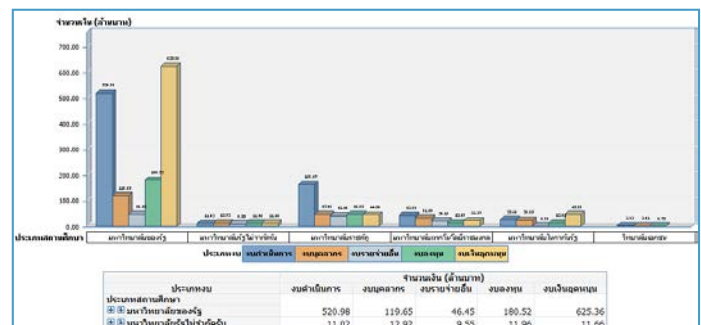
จำนวนเงิน (ล้านบาท)

700.00
600.00
500.00
400.00
300.00
200.00
100.00
0.00

520.98
119.65
46.45
180.52
625.36

ประเภทสถานศึกษา

มหาวิทยาลัยของรัฐ
มหาวิทยาลัยรัฐไม่จำกัดรับ
มหาวิทยาลัยราชภัฏ
มหาวิทยาลัยเทคโนโลยีราชมงคล
มหาวิทยาลัยในกำกับรัฐ
วิทยาลัยชุมชน

ประเภทงบ: งบดำเนินการ | งบบุคลากร | งบรายจ่ายอื่น | งบลงทุน | งบเงินอุดหนุน

| ประเภทงบ | งบดำเนินการ | งบบุคลากร | งบรายจ่ายอื่น | งบลงทุน | งบเงินอุดหนุน |
|---|---|---|---|---|---|
| ประเภทสถานศึกษา | | | | | |
| มหาวิทยาลัยของรัฐ | 520.98 | 119.65 | 46.45 | 180.52 | 625.36 |
| มหาวิทยาลัยรัฐไม่จำกัดรับ | 11.02 | 12.92 | 9.55 | 11.96 | 11.66 |